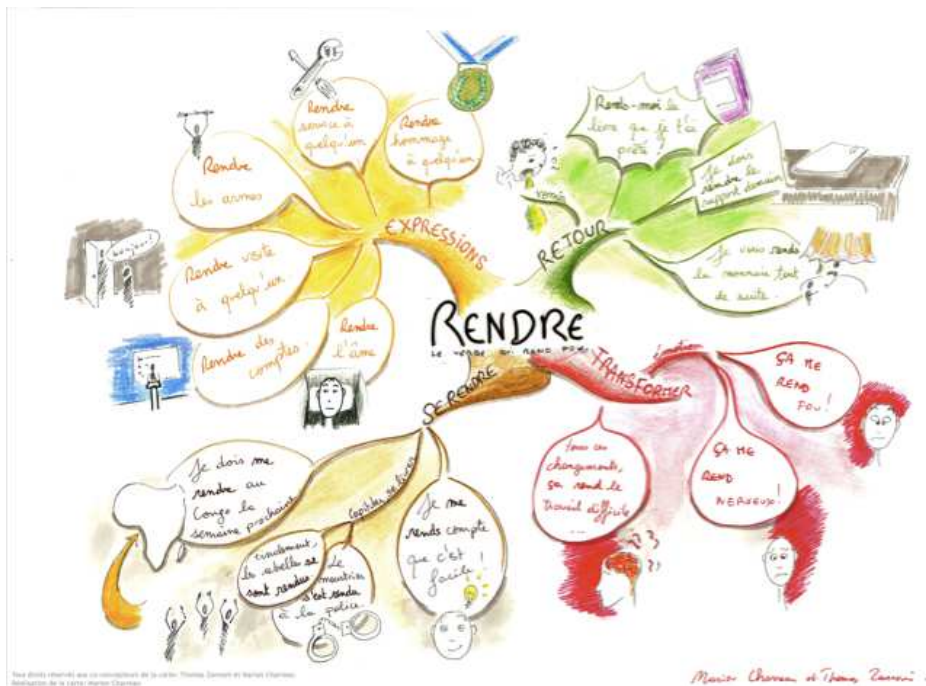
Rendre service à quelqu'un

Rendre hommage à quelqu'un

Rendre les armes

Bonjour!

Rendre visite à quelqu'un

Rendre des comptes

Rendre l'âme

EXPRESSIONS

Rends-moi le livre que je t'ai prêté!

vomir

Je dois rendre le rapport demain

RETOUR

Je vous rends la monnaie tout de suite.

RENDRE

LE VERBE QUI REND FOU!

TRANSFORMER

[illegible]

ÇA ME REND FOU!

Tous ces changements, ça rend le travail difficile

ÇA ME REND NERVEUX!

SE RENDRE

Je dois me rendre au Congo la semaine prochaine

capituler, se livrer

Finalement, les rebelles se sont rendus

Le meurtrier s'est rendu à la police

Je me rends compte que c'est facile!

Tous droits réservés aux co-concepteurs de la carte: Thomas Zanoni et Marion Charreau. Réalisation de la carte: Marion Charreau

Marion Charreau et Thomas Zanoni